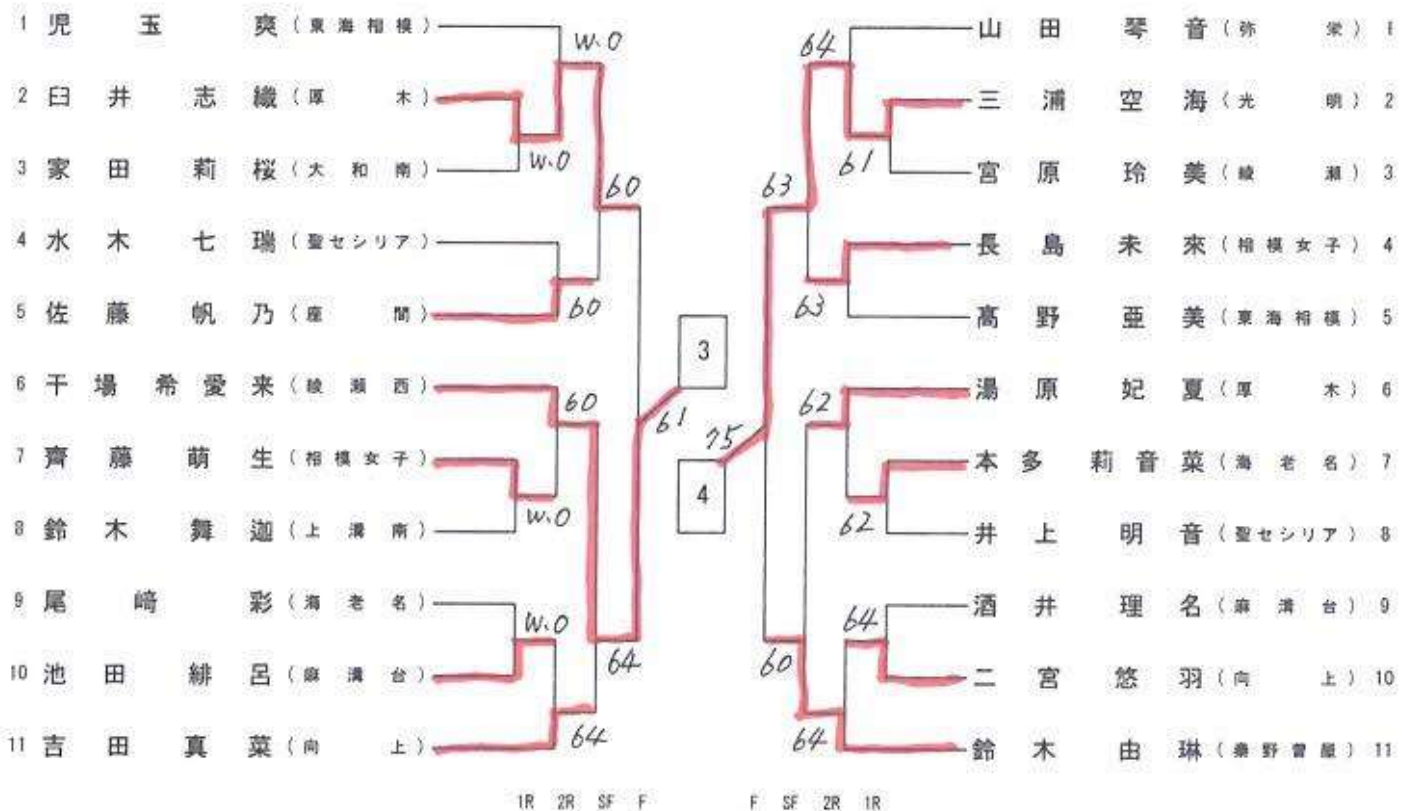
1 児玉爽（東海相模）
2 臼井志織（厚木）
3 家田莉桜（大和南）
4 水木七瑞（聖セシリア）
5 佐藤帆乃（座間）
6 千場希愛来（綾瀬西）
7 齊藤萌生（相模女子）
8 鈴木舞迦（上溝南）
9 尾﨑彩（海老名）
10 池田緋呂（麻溝台）
11 吉田真菜（向上）

W.0
W.0
60
60
60
W.0
W.0
64
64
61

3
4

75
63
64
61
63
62
62
64
60
64

山田琴音（弥栄）1
三浦空海（光明）2
宮原玲美（綾瀬）3
長島未來（相模女子）4
髙野亜美（東海相模）5
湯原妃夏（厚木）6
本多莉音菜（海老名）7
井上明音（聖セシリア）8
酒井理名（麻溝台）9
二宮悠羽（向上）10
鈴木由琳（秦野曽屋）11

1R 2R SF F
F SF 2R 1R